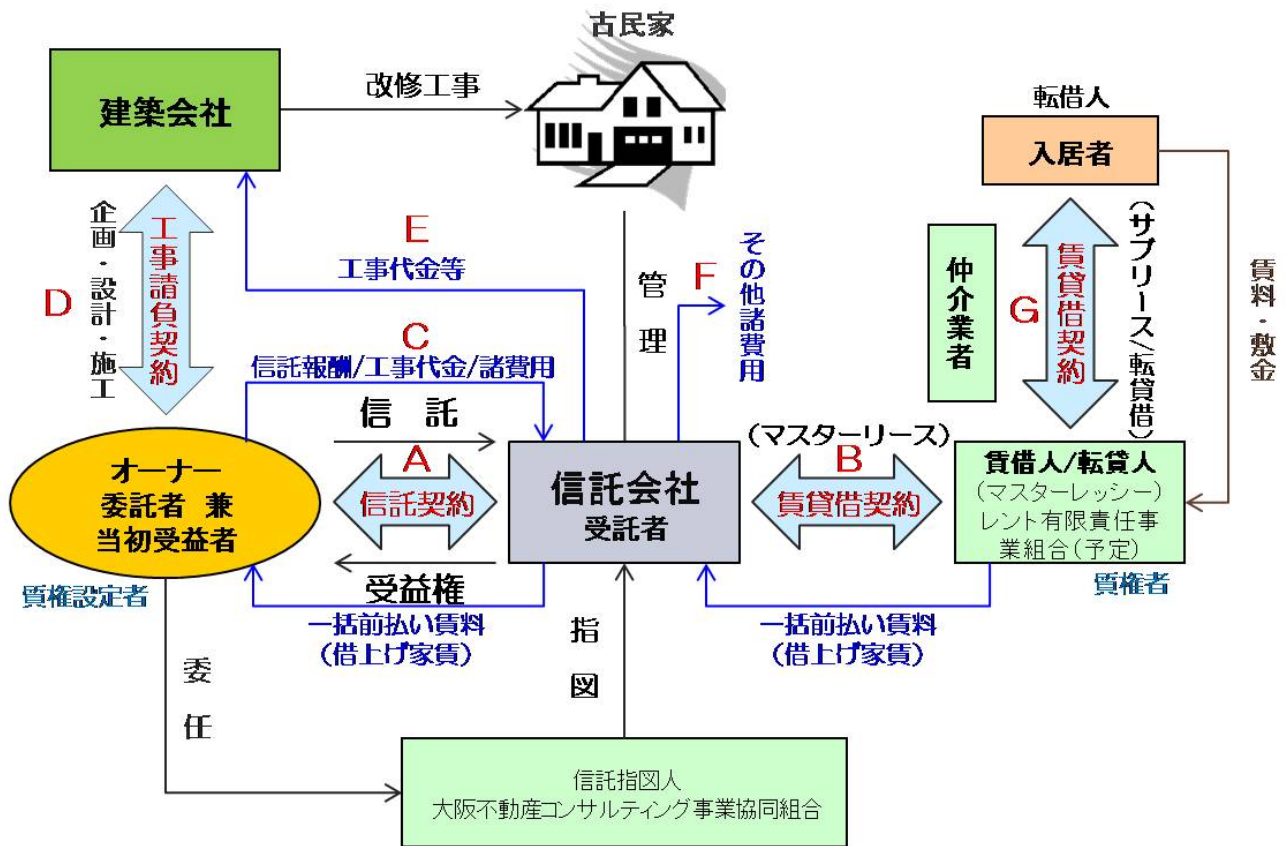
古民家

建築会社

改修工事

転借人

入居者

企画・設計・施工

D

工事請負契約

E

工事代金等

管理

F

その他諸費用

仲介業者

G

賃貸借契約

（サブリース/転貸借）

賃料・敷金

C

信託報酬/工事代金/諸費用

信託

A

信託契約

（マスターリース）

B

賃貸借契約

オーナー
委託者 兼
当初受益者

信託会社
受託者

賃借人/転貸人
（マスターレッシー）
レント有限責任事業組合（予定）

質権設定者

受益権

質権者

一括前払い賃料
（借上げ家賃）

指図

一括前払い賃料
（借上げ家賃）

委任

信託指図人
大阪不動産コンサルティング事業協同組合